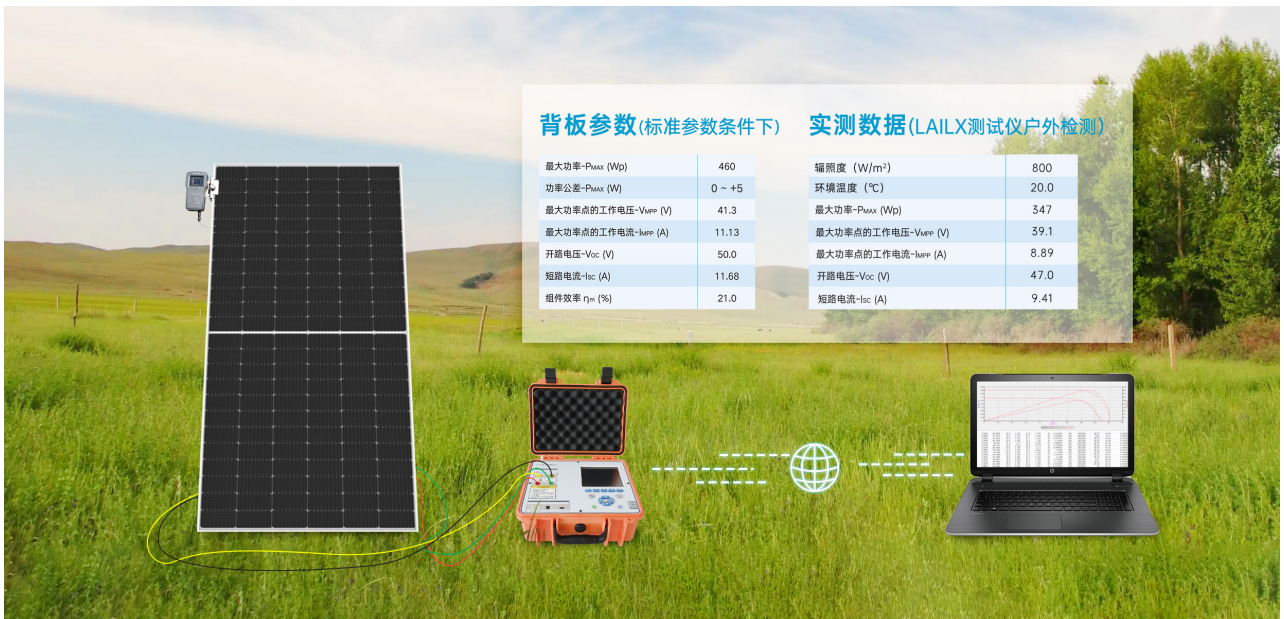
背板参数(标准参数条件下)

| | |
|---|---|
| 最大功率-$P_{MAX}$ (Wp) | 460 |
| 功率公差-$P_{MAX}$ (W) | 0 ~ +5 |
| 最大功率点的工作电压-$V_{MPP}$ (V) | 41.3 |
| 最大功率点的工作电流-$I_{MPP}$ (A) | 11.13 |
| 开路电压-$V_{OC}$ (V) | 50.0 |
| 短路电流-$I_{SC}$ (A) | 11.68 |
| 组件效率 $η_m$ (%) | 21.0 |

实测数据(LAILX测试仪户外检测)

| | |
|---|---|
| 辐照度 (W/m²) | 800 |
| 环境温度 (℃) | 20.0 |
| 最大功率-$P_{MAX}$ (Wp) | 347 |
| 最大功率点的工作电压-$V_{MPP}$ (V) | 39.1 |
| 最大功率点的工作电流-$I_{MPP}$ (A) | 8.89 |
| 开路电压-$V_{OC}$ (V) | 47.0 |
| 短路电流-$I_{SC}$ (A) | 9.41 |